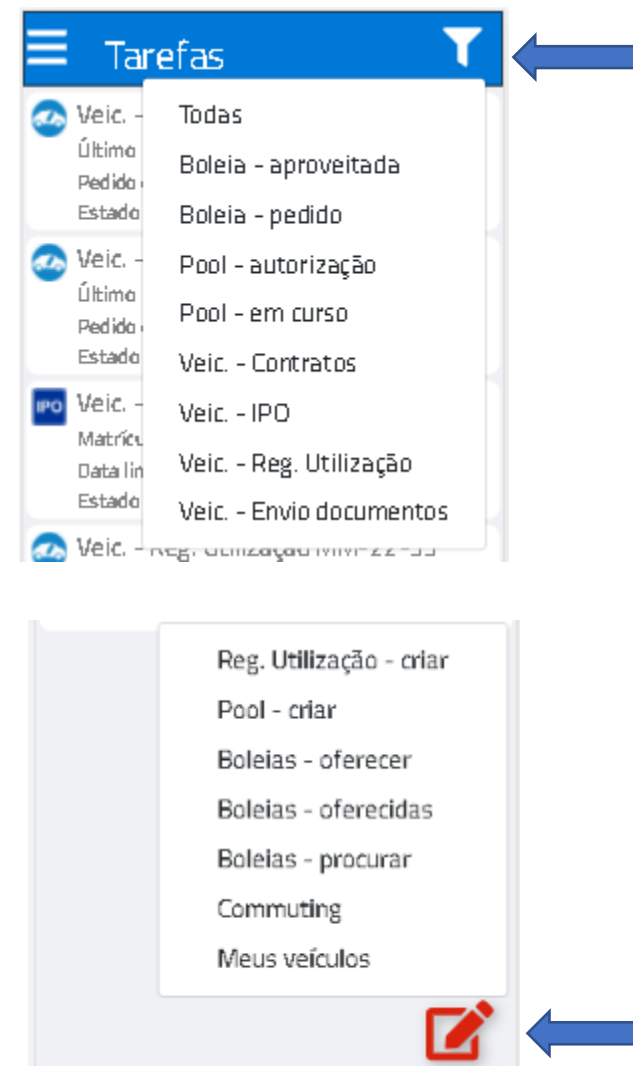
Tarefas

Veic. -
Último
Pedido
Estado

Veic. -
Último
Pedido
Estado

IPO Veic. -
Matrícu
Data lin
Estado

Veic. - Reg. Utilização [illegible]

Todas
Boleia - aproveitada
Boleia - pedido
Pool - autorização
Pool - em curso
Veic. - Contratos
Veic. - IPO
Veic. - Reg. Utilização
Veic. - Envio documentos

Reg. Utilização - criar
Pool - criar
Boleias - oferecer
Boleias - oferecidas
Boleias - procurar
Commuting
Meus veículos